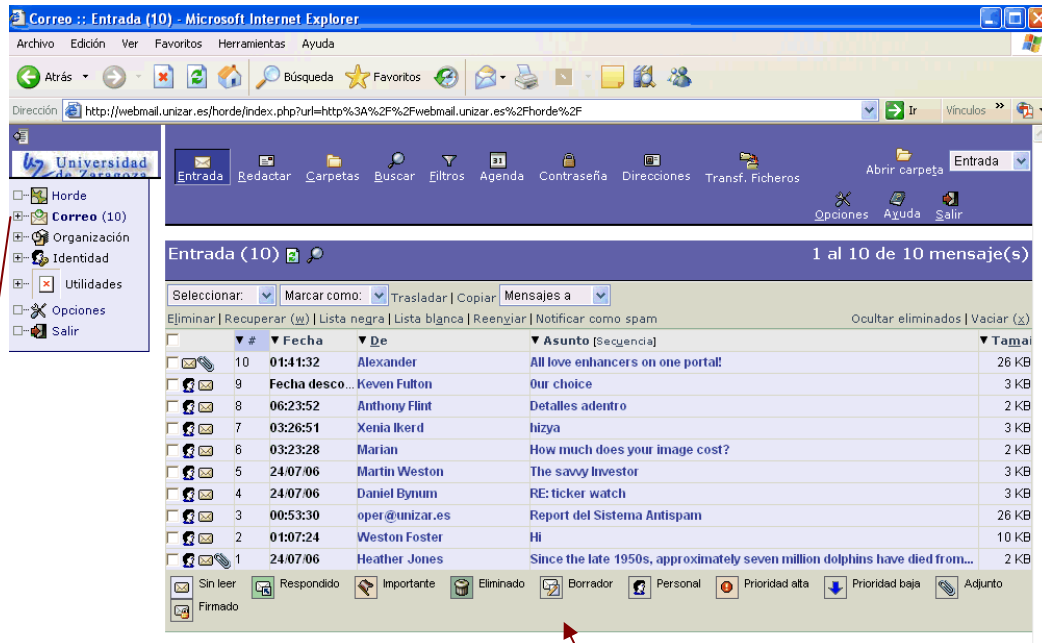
Correo :: Entrada (10) - Microsoft Internet Explorer

Archivo Edición Ver Favoritos Herramientas Ayuda

Atrás Búsqueda Favoritos

Dirección http://webmail.unizar.es/horde/index.php?url=http%3A%2F%2Fwebmail.unizar.es%2Fhorde%2F Ir Vínculos

Universidad de Zaragoza

Horde
Correo (10)
Organización
Identidad
Utilidades
Opciones
Salir

Entrada Redactar Carpetas Buscar Filtros Agenda Contraseña Direcciones Transf. Ficheros Abrir carpeta Entrada
Opciones Ayuda Salir

Entrada (10) 1 al 10 de 10 mensaje(s)

Seleccionar: Marcar como: Trasladar | Copiar Mensajes a

Eliminar | Recuperar (w) | Lista negra | Lista blanca | Reenviar | Notificar como spam Ocultar eliminados | Vaciar (x)

| # | Fecha | De | Asunto [Secuencia] | Tamaño |
|---|---|---|---|---|
| 10 | 01:41:32 | Alexander | All love enhancers on one portal! | 26 KB |
| 9 | Fecha desco... | Keven Fulton | 0ur choice | 3 KB |
| 8 | 06:23:52 | Anthony Flint | Detalles adentro | 2 KB |
| 7 | 03:26:51 | Xenia Ikerd | hizya | 3 KB |
| 6 | 03:23:28 | Marian | How much does your image cost? | 2 KB |
| 5 | 24/07/06 | Martin Weston | The savvy Investor | 3 KB |
| 4 | 24/07/06 | Daniel Bynum | RE: ticker watch | 3 KB |
| 3 | 00:53:30 | oper@unizar.es | Report del Sistema Antispam | 26 KB |
| 2 | 01:07:24 | Weston Foster | Hi | 10 KB |
| 1 | 24/07/06 | Heather Jones | Since the late 1950s, approximately seven million dolphins have died from... | 2 KB |

Sin leer Respondido Importante Eliminado Borrador Personal Prioridad alta Prioridad baja Adjunto Firmado